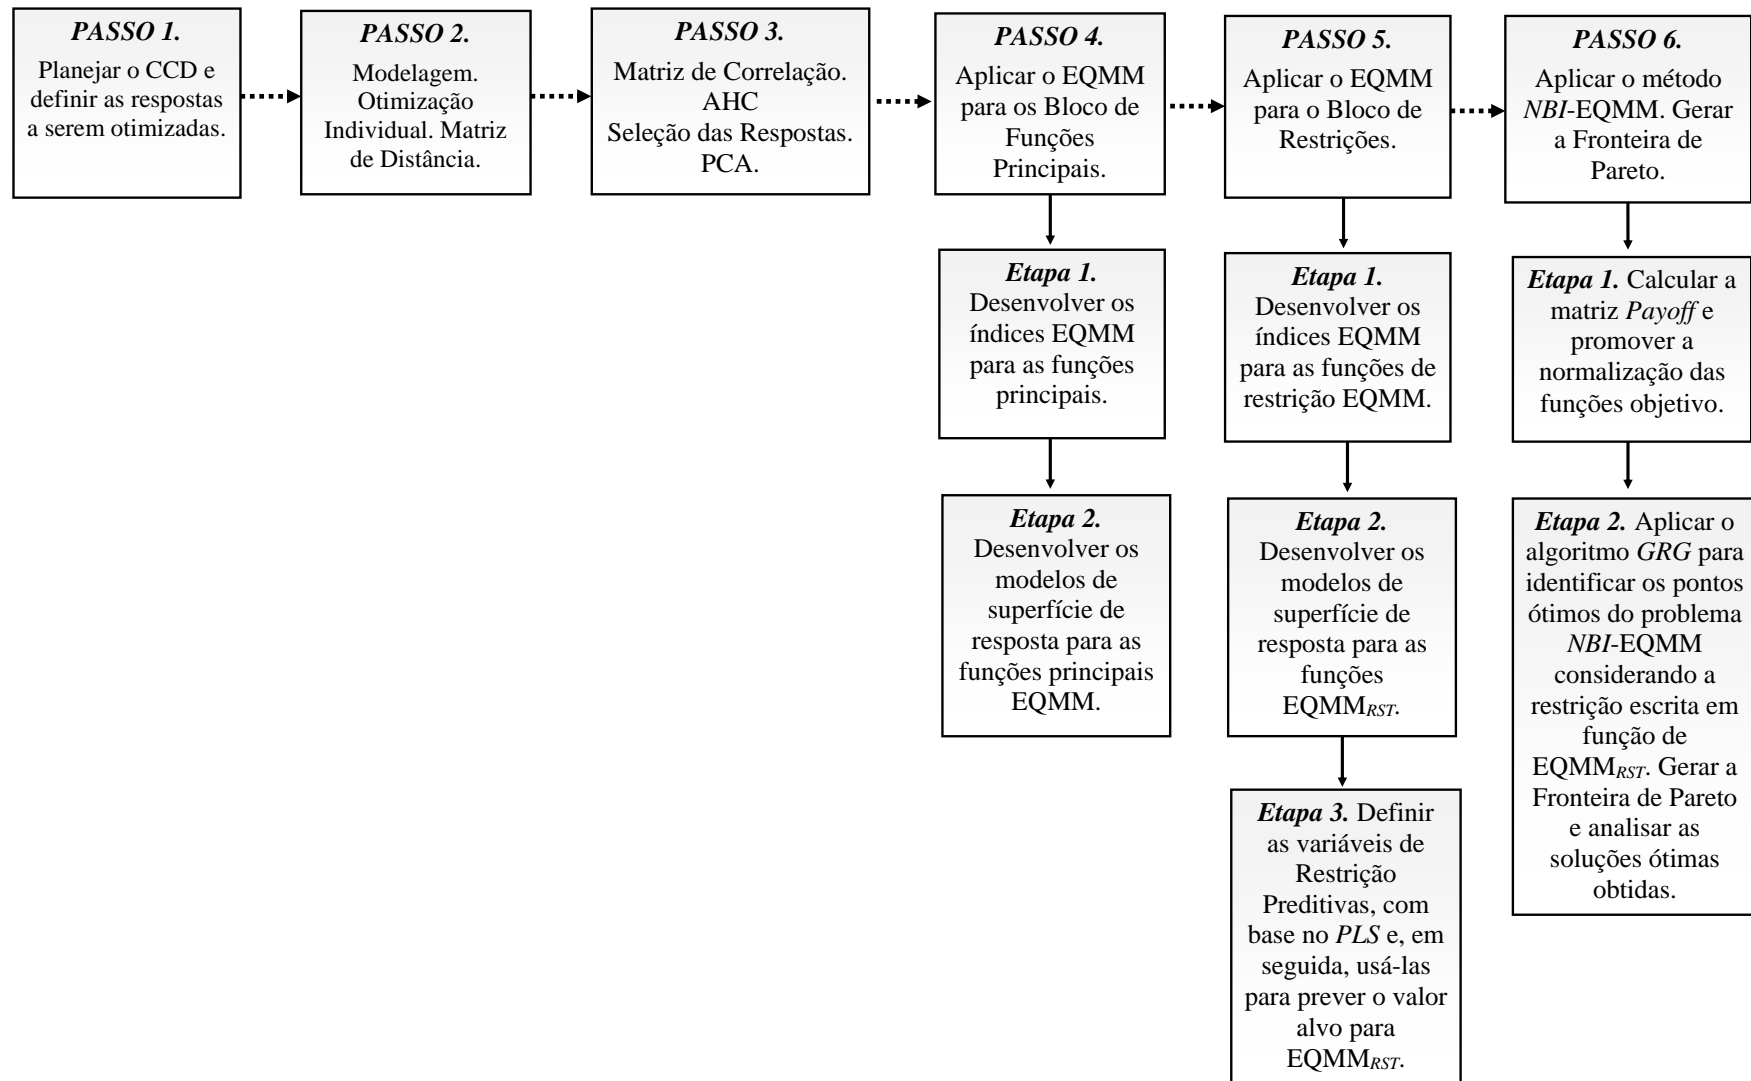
PASSO 1.
Planejar o CCD e definir as respostas a serem otimizadas.

PASSO 2.
Modelagem. Otimização Individual. Matriz de Distância.

PASSO 3.
Matriz de Correlação. AHC
Seleção das Respostas. PCA.

PASSO 4.
Aplicar o EQMM para os Bloco de Funções Principais.

Etapa 1.
Desenvolver os índices EQMM para as funções principais.

Etapa 2.
Desenvolver os modelos de superfície de resposta para as funções principais EQMM.

PASSO 5.
Aplicar o EQMM para o Bloco de Restrições.

Etapa 1.
Desenvolver os índices EQMM para as funções de restrição EQMM.

Etapa 2.
Desenvolver os modelos de superfície de resposta para as funções $EQMM_{RST}$.

Etapa 3. Definir as variáveis de Restrição Preditivas, com base no PLS e, em seguida, usá-las para prever o valor alvo para $EQMM_{RST}$.

PASSO 6.
Aplicar o método NBI-EQMM. Gerar a Fronteira de Pareto.

Etapa 1. Calcular a matriz Payoff e promover a normalização das funções objetivo.

Etapa 2. Aplicar o algoritmo GRG para identificar os pontos ótimos do problema NBI-EQMM considerando a restrição escrita em função de $EQMM_{RST}$. Gerar a Fronteira de Pareto e analisar as soluções ótimas obtidas.